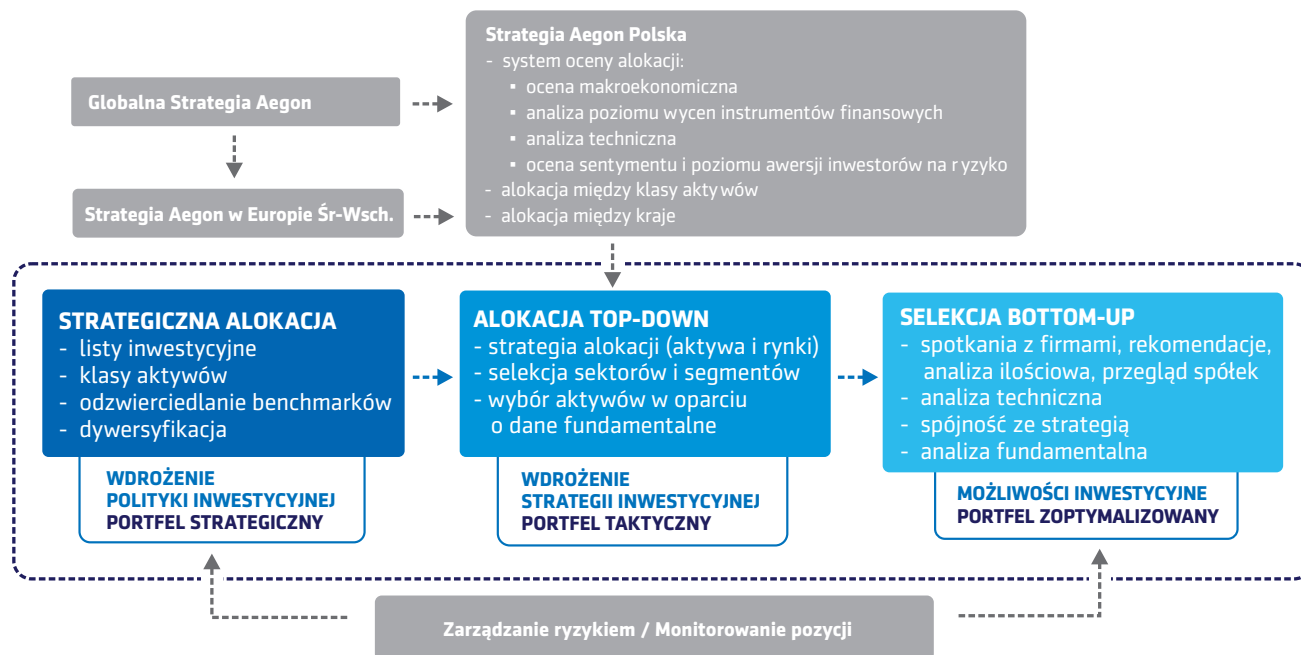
Strategia Aegon Polska
- system oceny alokacji:
▪ ocena makroekonomiczna
▪ analiza poziomu wycen instrumentów finansowych
▪ analiza techniczna
▪ ocena sentymentu i poziomu awersji inwestorów na ryzyko
- alokacja między klasy aktywów
- alokacja między kraje

Globalna Strategia Aegon

Strategia Aegon w Europie Śr-Wsch.

STRATEGICZNA ALOKACJA
- listy inwestycyjne
- klasy aktywów
- odzwierciedlanie benchmarków
- dywersyfikacja

WDROŻENIE
POLITYKI INWESTYCYJNEJ
PORTFEL STRATEGICZNY

ALOKACJA TOP-DOWN
- strategia alokacji (aktywa i rynki)
- selekcja sektorów i segmentów
- wybór aktywów w oparciu o dane fundamentalne

WDROŻENIE
STRATEGII INWESTYCYJNEJ
PORTFEL TAKTYCZNY

SELEKCJA BOTTOM-UP
- spotkania z firmami, rekomendacje, analiza ilościowa, przegląd spółek
- analiza techniczna
- spójność ze strategią
- analiza fundamentalna

MOŻLIWOŚCI INWESTYCYJNE
PORTFEL ZOPTYMALIZOWANY

Zarządzanie ryzykiem / Monitorowanie pozycji